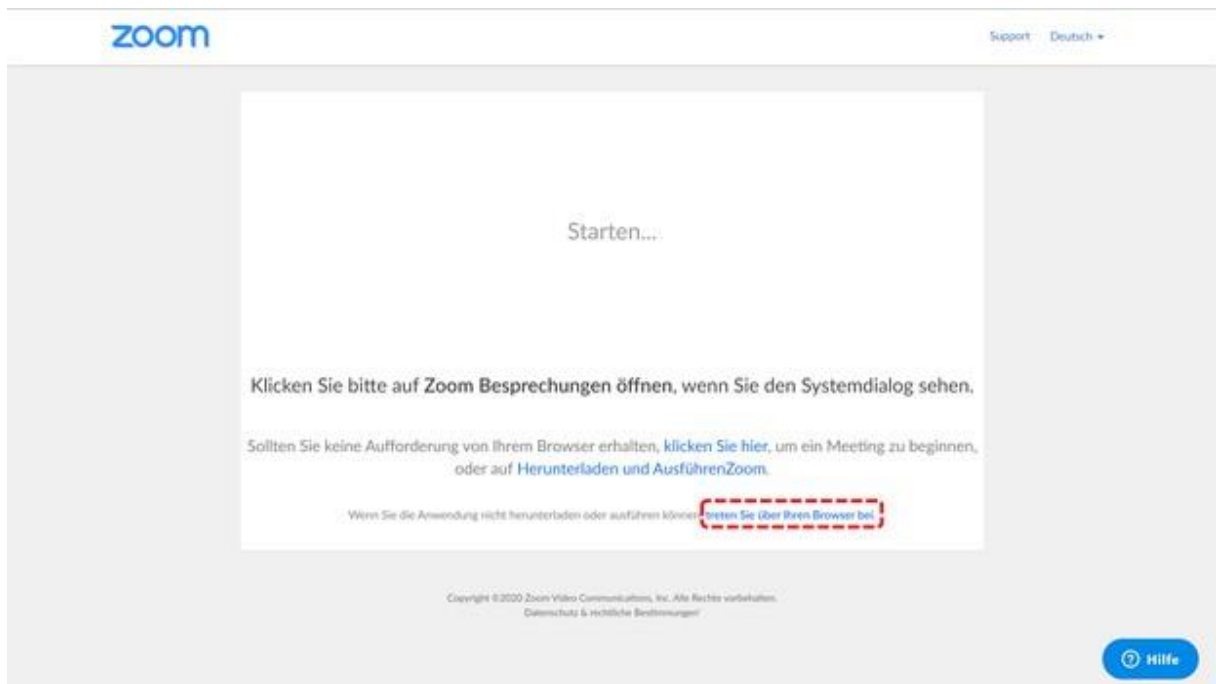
zoom

Support Deutsch ▾

Starten...

Klicken Sie bitte auf Zoom Besprechungen öffnen, wenn Sie den Systemdialog sehen.

Sollten Sie keine Aufforderung von Ihrem Browser erhalten, klicken Sie hier, um ein Meeting zu beginnen, oder auf Herunterladen und AusführenZoom.

Wenn Sie die Anwendung nicht herunterladen oder ausführen können, treten Sie über Ihren Browser bei

Copyright ©2020 Zoom Video Communications, Inc. Alle Rechte vorbehalten.
Datenschutz & rechtliche Bestimmungen

Hilfe